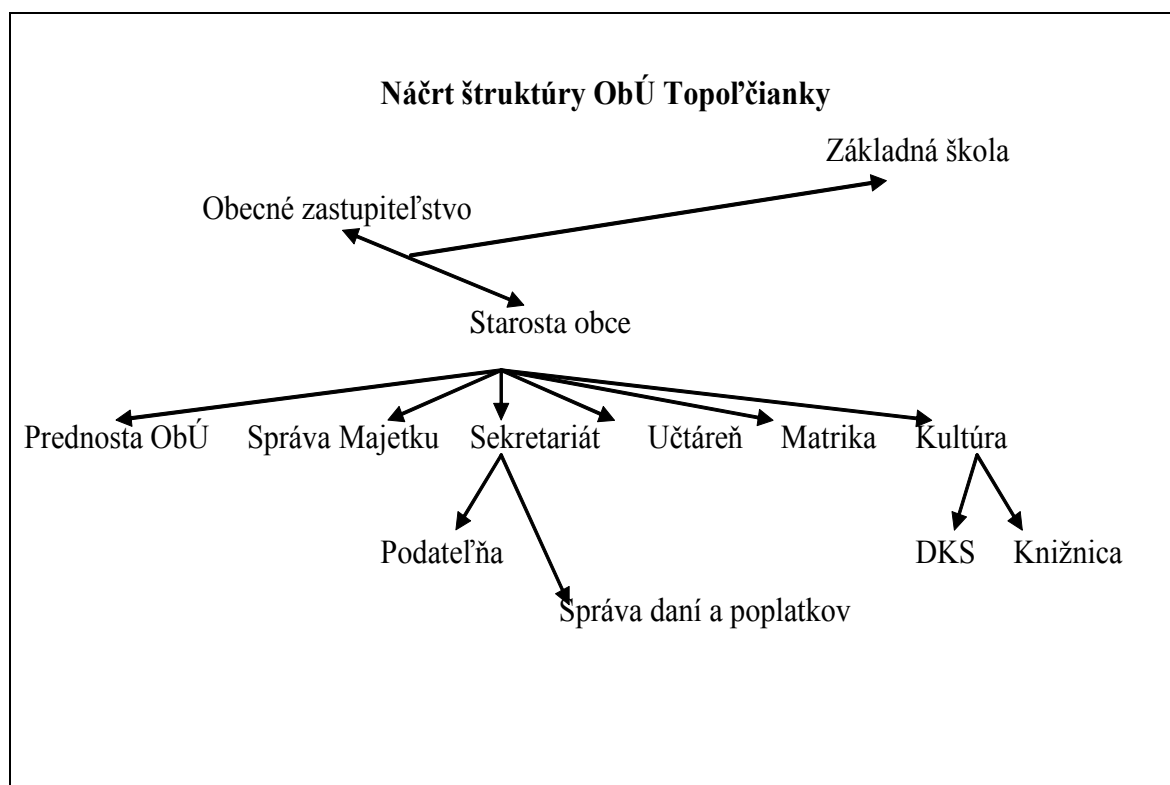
**Náčrt štruktúry ObÚ Topoľčianky**

Základná škola

Obecné zastupiteľstvo

Starosta obce

Prednosta ObÚ Správa Majetku Sekretariát Učtáreň Matrika Kultúra

Podateľňa

Správa daní a poplatkov

DKS Knižnica